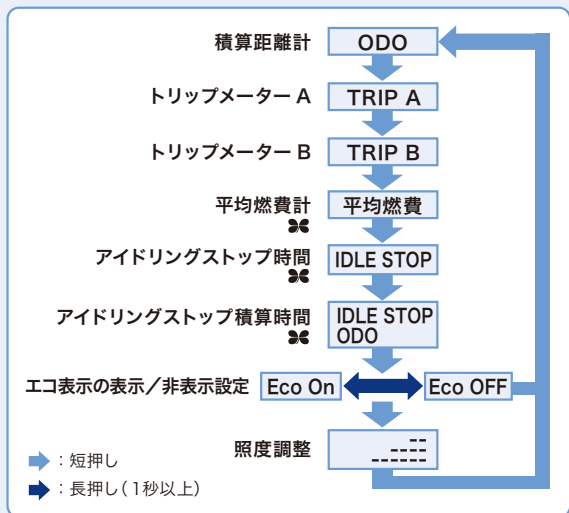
積算距離計 ODO

トリップメーター A TRIP A

トリップメーター B TRIP B

平均燃費計 平均燃費

アイドリングストップ時間 IDLE STOP

アイドリングストップ積算時間 IDLE STOP ODO

エコ表示の表示／非表示設定 Eco On Eco OFF

照度調整 --- ----

：短押し

：長押し（1秒以上）